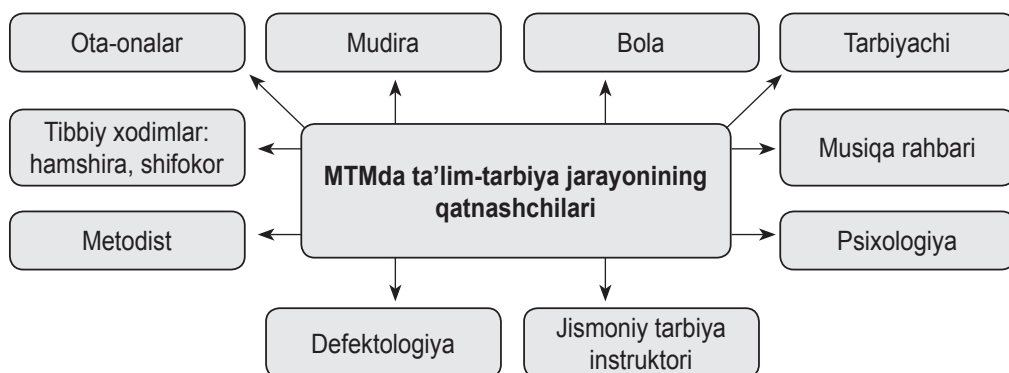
Ota-onalar

Mudira

Bola

Tarbiyachi

Tibbiy xodimlar: hamshira, shifokor

**MTMda ta'lim-tarbiya jarayonining qatnashchilari**

Musiqa rahbari

Metodist

Psixologiya

Defektologiya

Jismoniy tarbiya instruktori